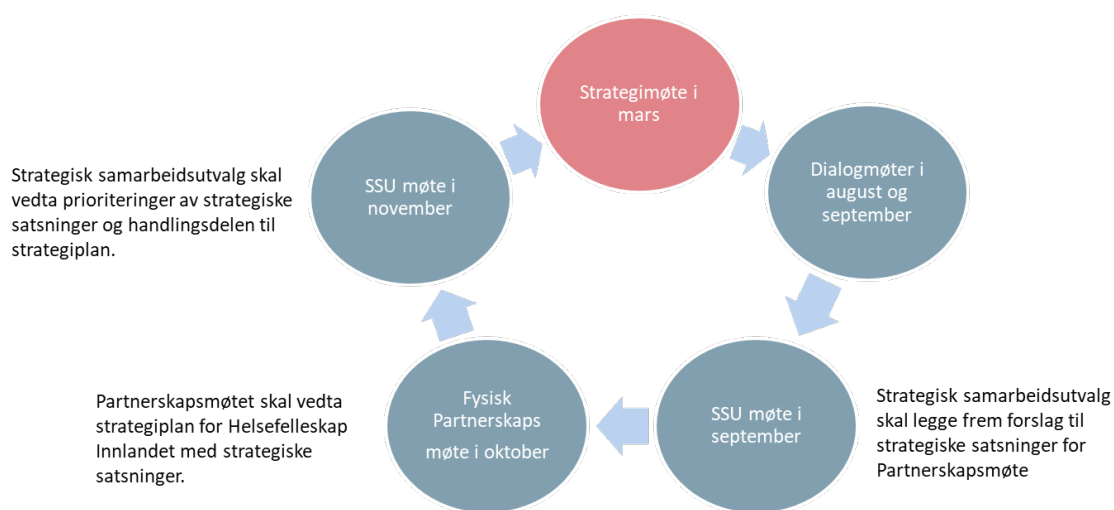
Strategimøte i mars

Dialogmøter i august og september

SSU møte i september

Strategisk samarbeidsutvalg skal legge frem forslag til strategiske satsninger for Partnerskapsmøte

Fysisk Partnerskaps møte i oktober

Partnerskapsmøtet skal vedta strategiplan for Helsefelleskap Innlandet med strategiske satsninger.

SSU møte i november

Strategisk samarbeidsutvalg skal vedta prioriteringer av strategiske satsninger og handlingsdelen til strategiplan.